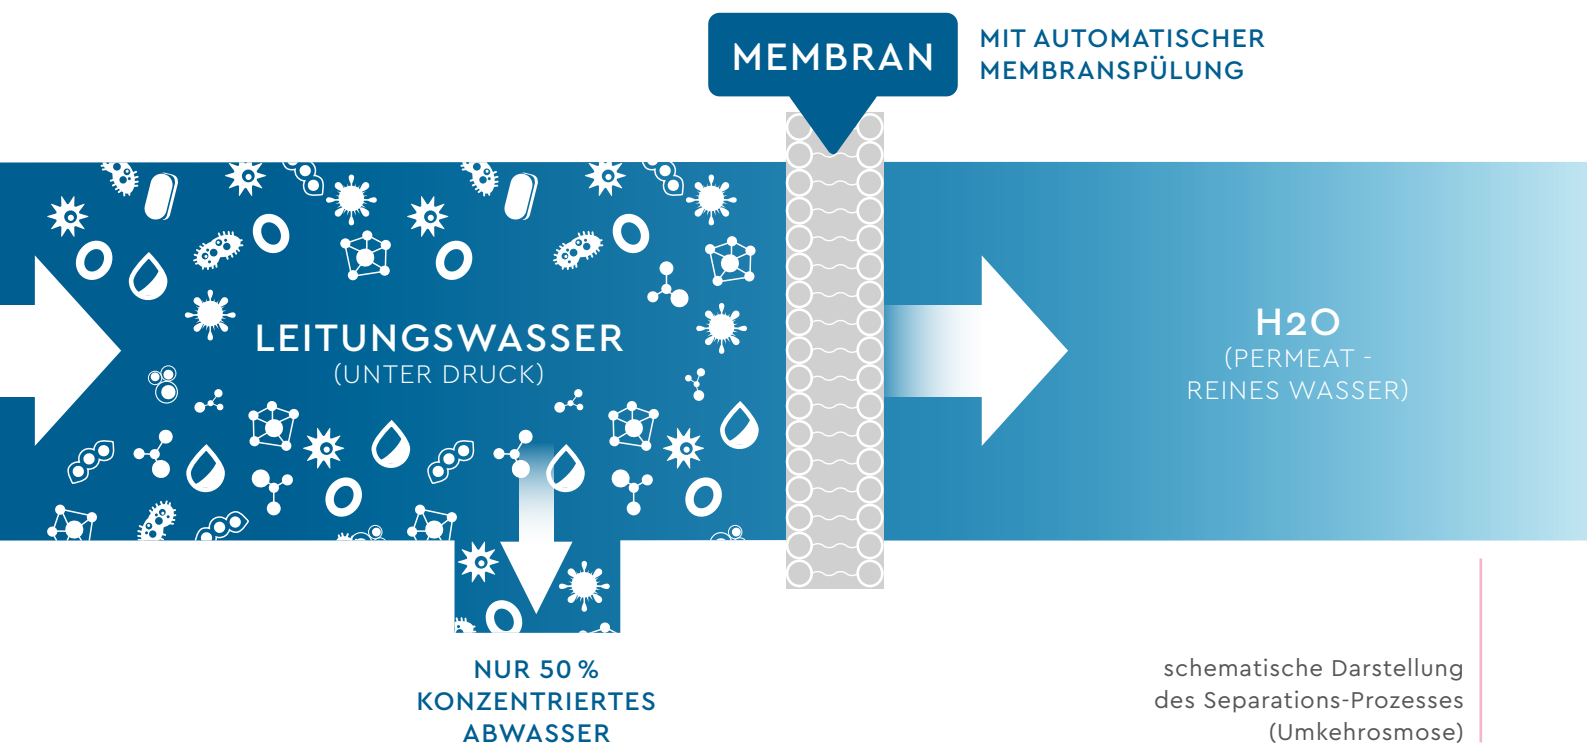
MEMBRAN

MIT AUTOMATISCHER MEMBRANSPÜLUNG

LEITUNGSWASSER
(UNTER DRUCK)

H2O
(PERMEAT - REINES WASSER)

NUR 50 % KONZENTRIERTES ABWASSER

schematische Darstellung des Separations-Prozesses (Umkehrosmose)